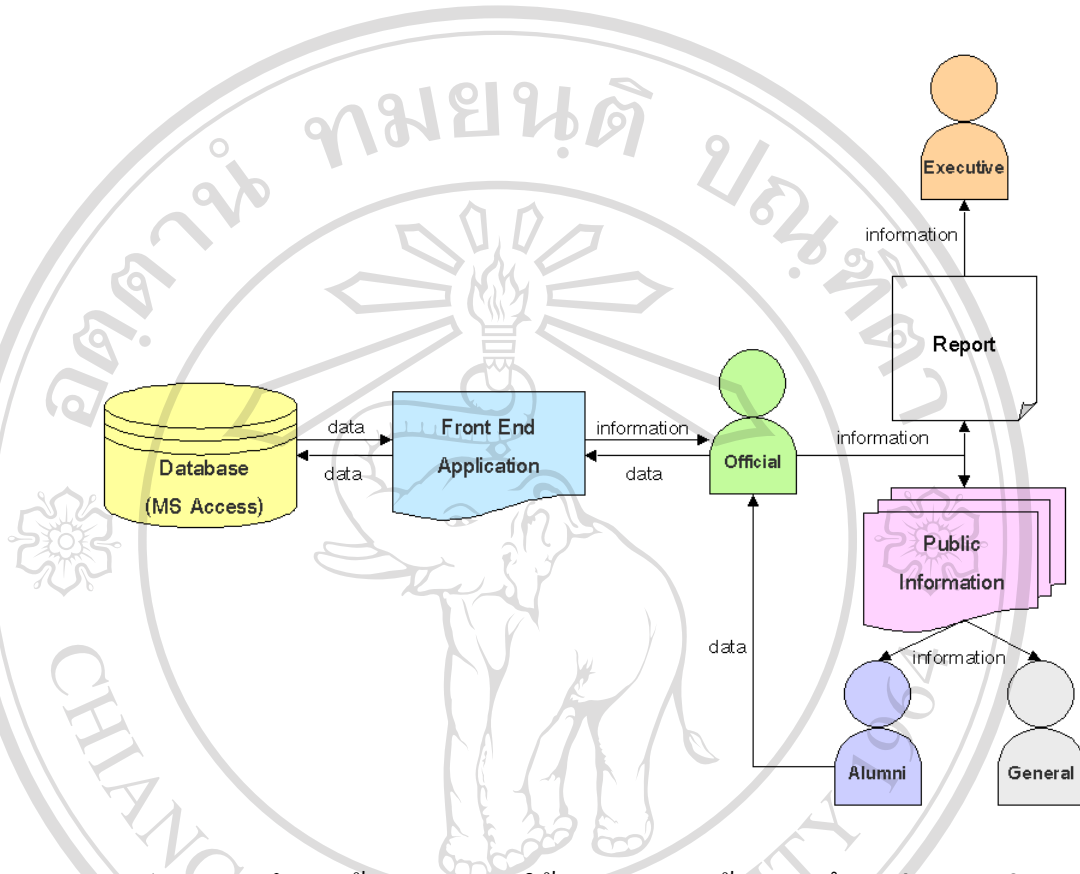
ลิขสิทธิ์มหาวิทยาลัยเชียงใหม่

Executive

information

Report

Database (MS Access)

data

data

Front End Application

information

data

Official

information

Public Information

data

information

Alumni

General

CHIANG MAI UNIVERSITY